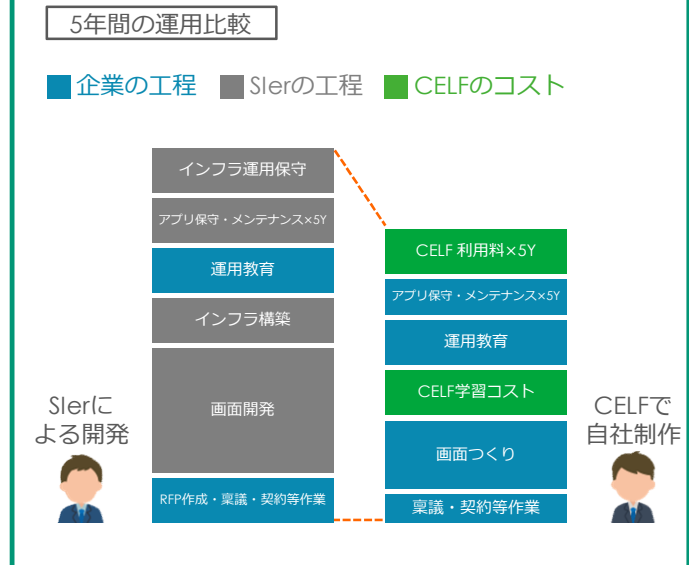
5年間の運用比較

企業の工程　SIerの工程　CELFのコスト

インフラ運用保守
アプリ保守・メンテナンス×5Y
運用教育
インフラ構築
画面開発
RFP作成・稟議・契約等作業

CELF 利用料×5Y
アプリ保守・メンテナンス×5Y
運用教育
CELF学習コスト
画面つくり
稟議・契約等作業

SIerによる開発

CELFで自社制作